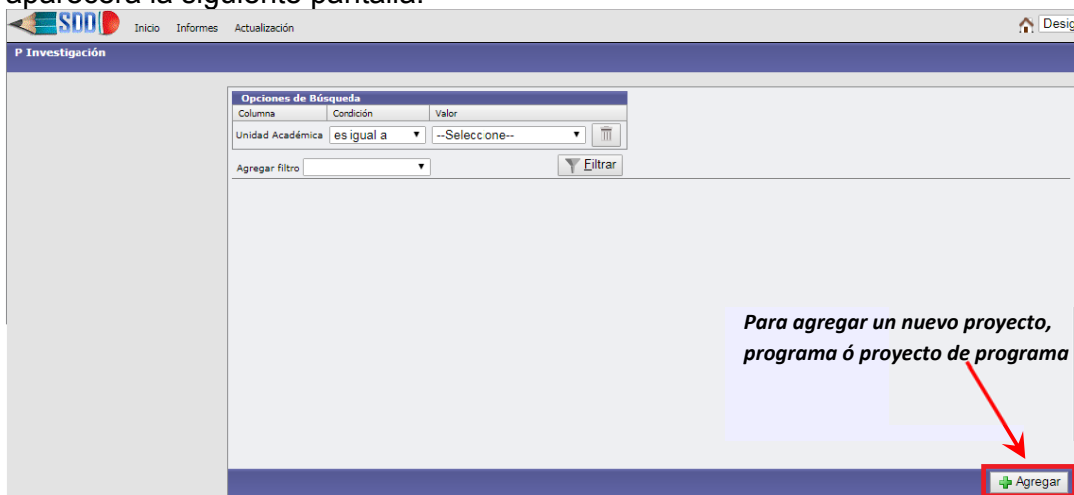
aparecerá la siguiente pantalla:

SDD Inicio Informes Actualización

Desig

P Investigación

Opciones de Búsqueda

| Columna | Condición | Valor |
|---|---|---|
| Unidad Académica | es igual a | --Seleccione-- |

Agregar filtro

Filtrar

Para agregar un nuevo proyecto, programa ó proyecto de programa

Agregar